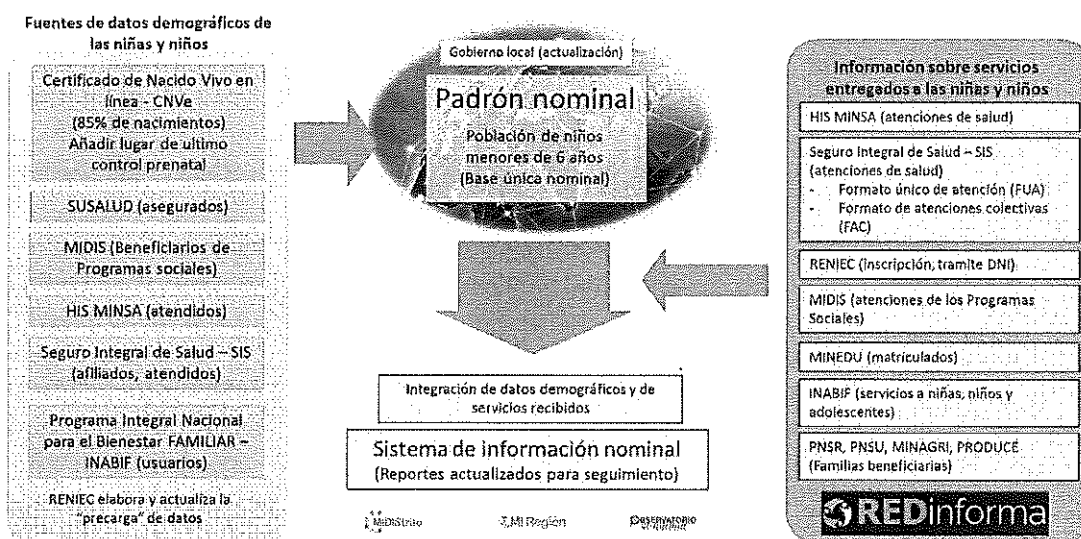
Fuentes de datos demográficos de las niñas y niños

Certificado de Nacido Vivo en línea - CNVe
(85% de nacimientos)
Añadir lugar de ultimo control prenatal

SUSALUD (asegurados)

MIDIS (Beneficiarios de Programas sociales)

HIS MINSA (atendidos)

Seguro Integral de Salud – SIS (afiliados, atendidos)

Programa Integral Nacional para el Bienestar FAMILIAR – INABIF (usuarios)

RENIEC elabora y actualiza la "precarga" de datos

Gobierno local (actualización)

Padrón nominal

Población de niños menores de 6 años
(Base única nominal)

Integración de datos demográficos y de servicios recibidos

Sistema de información nominal
(Reportes actualizados para seguimiento)

MiDistrito

Mi Región

Observatorio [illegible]

Información sobre servicios entregados a las niñas y niños

HIS MINSA (atenciones de salud)

Seguro Integral de Salud – SIS (atenciones de salud)
- Formato único de atención (FUA)
- Formato de atenciones colectivas (FAC)

RENIEC (inscripción, tramite DNI)

MIDIS (atenciones de los Programas Sociales)

MINEDU (matriculados)

INABIF (servicios a niñas, niños y adolescentes)

PNSR, PNSU, MINAGRI, PRODUCE (Familias beneficiarias)

REDinforma